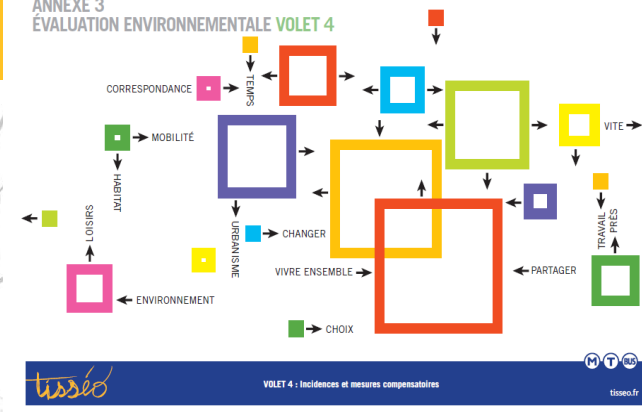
ANNEXE 3
ÉVALUATION ENVIRONNEMENTALE VOLET 4

CORRESPONDANCE

TEMPS

VITE

MOBILITÉ

HABITAT

LOISIRS

URBANISME

CHANGER

TRAVAIL

PRÈS

VIVRE ENSEMBLE

PARTAGER

ENVIRONNEMENT

CHOIX

tisséo

VOLET 4 : Incidences et mesures compensatoires

M T BUS

tisseo.fr